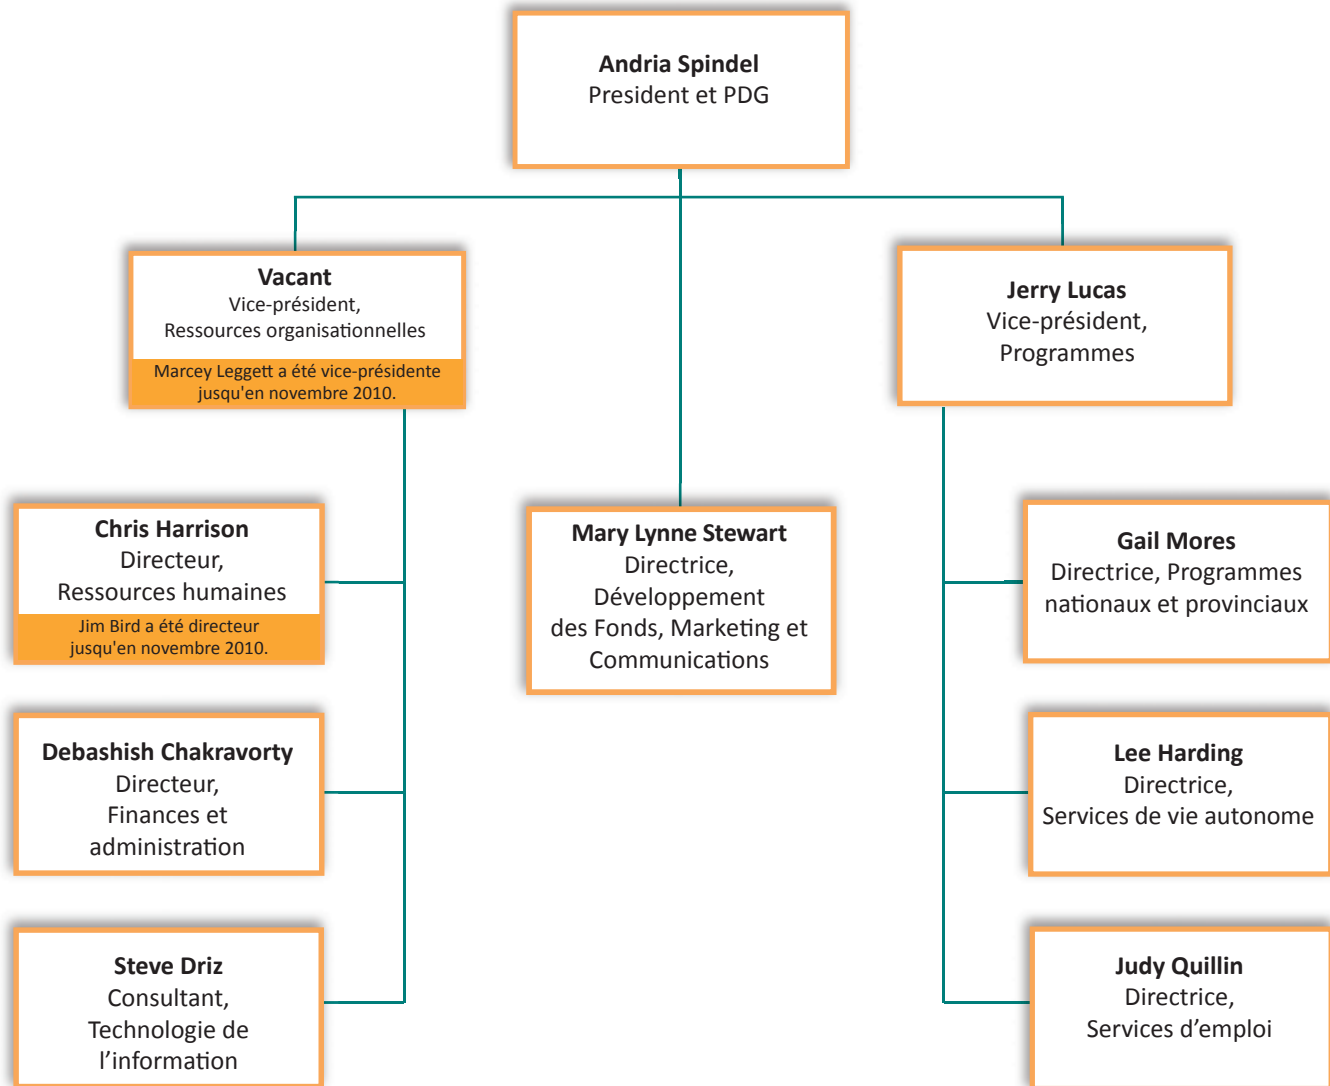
Andria Spindel
President et PDG

Vacant
Vice-président,
Ressources organisationnelles
Marcey Leggett a été vice-présidente jusqu'en novembre 2010.

Jerry Lucas
Vice-président,
Programmes

Chris Harrison
Directeur,
Ressources humaines
Jim Bird a été directeur jusqu'en novembre 2010.

Mary Lynne Stewart
Directrice,
Développement des Fonds, Marketing et Communications

Gail Mores
Directrice, Programmes nationaux et provinciaux

Debashish Chakravorty
Directeur,
Finances et administration

Lee Harding
Directrice,
Services de vie autonome

Steve Driz
Consultant,
Technologie de l'information

Judy Quillin
Directrice,
Services d'emploi